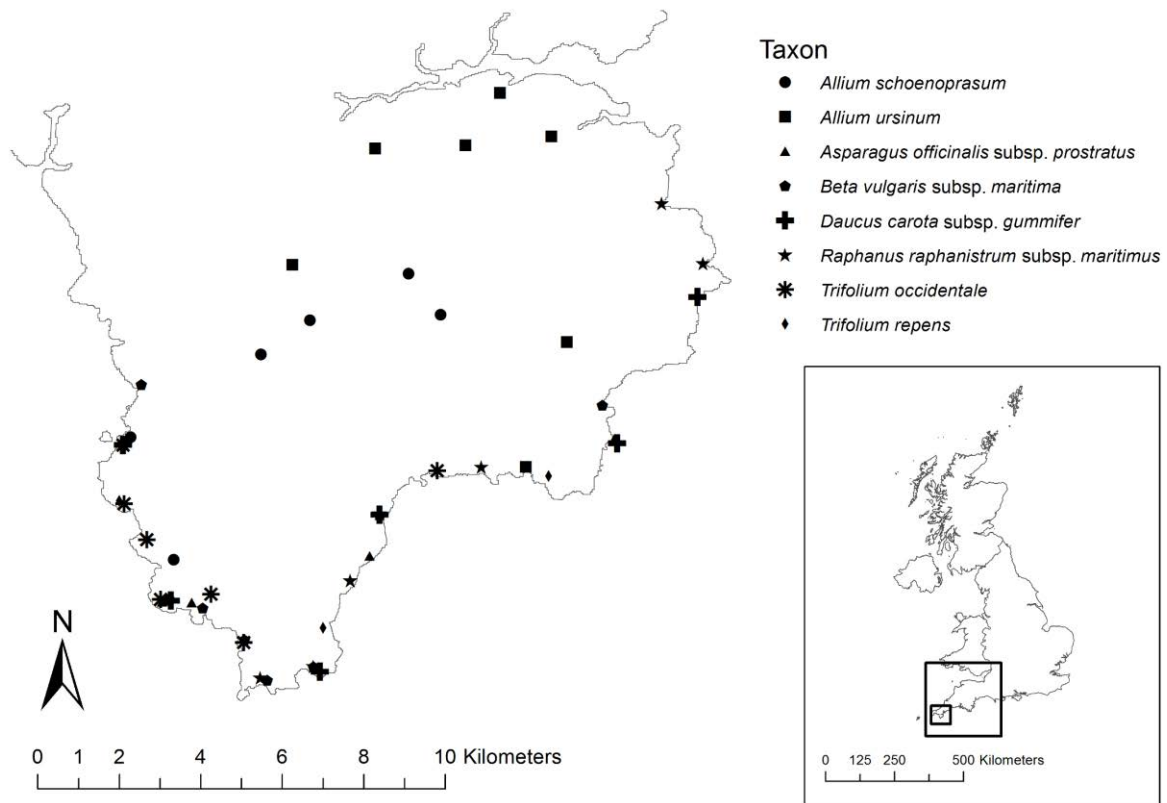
Taxon
Allium schoenoprasum
Allium ursinum
Asparagus officinalis subsp. prostratus
Beta vulgaris subsp. maritima
Daucus carota subsp. gummifer
Raphanus raphanistrum subsp. maritimus
Trifolium occidentale
Trifolium repens

N

0 1 2 4 6 8 10 Kilometers

0 125 250 500 Kilometers